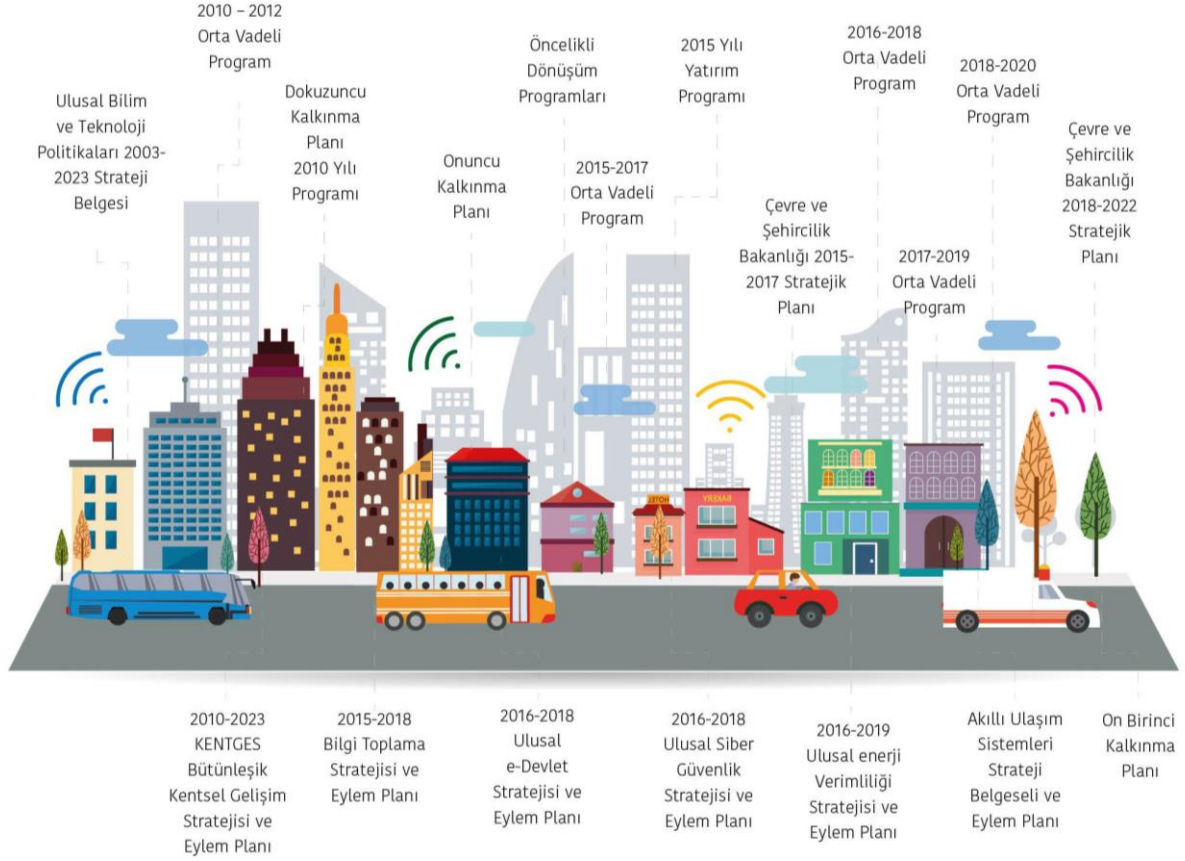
2010 – 2012 Orta Vadeli Program

Ulusal Bilim ve Teknoloji Politikaları 2003-2023 Strateji Belgesi

Dokuzuncu Kalkınma Planı 2010 Yılı Programı

Onuncu Kalkınma Planı

Öncelikli Dönüşüm Programları

2015-2017 Orta Vadeli Program

2015 Yılı Yatırım Programı

2016-2018 Orta Vadeli Program

Çevre ve Şehircilik Bakanlığı 2015-2017 Stratejik Planı

2017-2019 Orta Vadeli Program

2018-2020 Orta Vadeli Program

Çevre ve Şehircilik Bakanlığı 2018-2022 Stratejik Planı

2010-2023 KENTGES Bütünleşik Kentsel Gelişim Stratejisi ve Eylem Planı

2015-2018 Bilgi Toplama Stratejisi ve Eylem Planı

2016-2018 Ulusal e-Devlet Stratejisi ve Eylem Planı

2016-2018 Ulusal Siber Güvenlik Stratejisi ve Eylem Planı

2016-2019 Ulusal enerji Verimliliği Stratejisi ve Eylem Planı

Akıllı Ulaşım Sistemleri Strateji Belgeseli ve Eylem Planı

On Birinci Kalkınma Planı